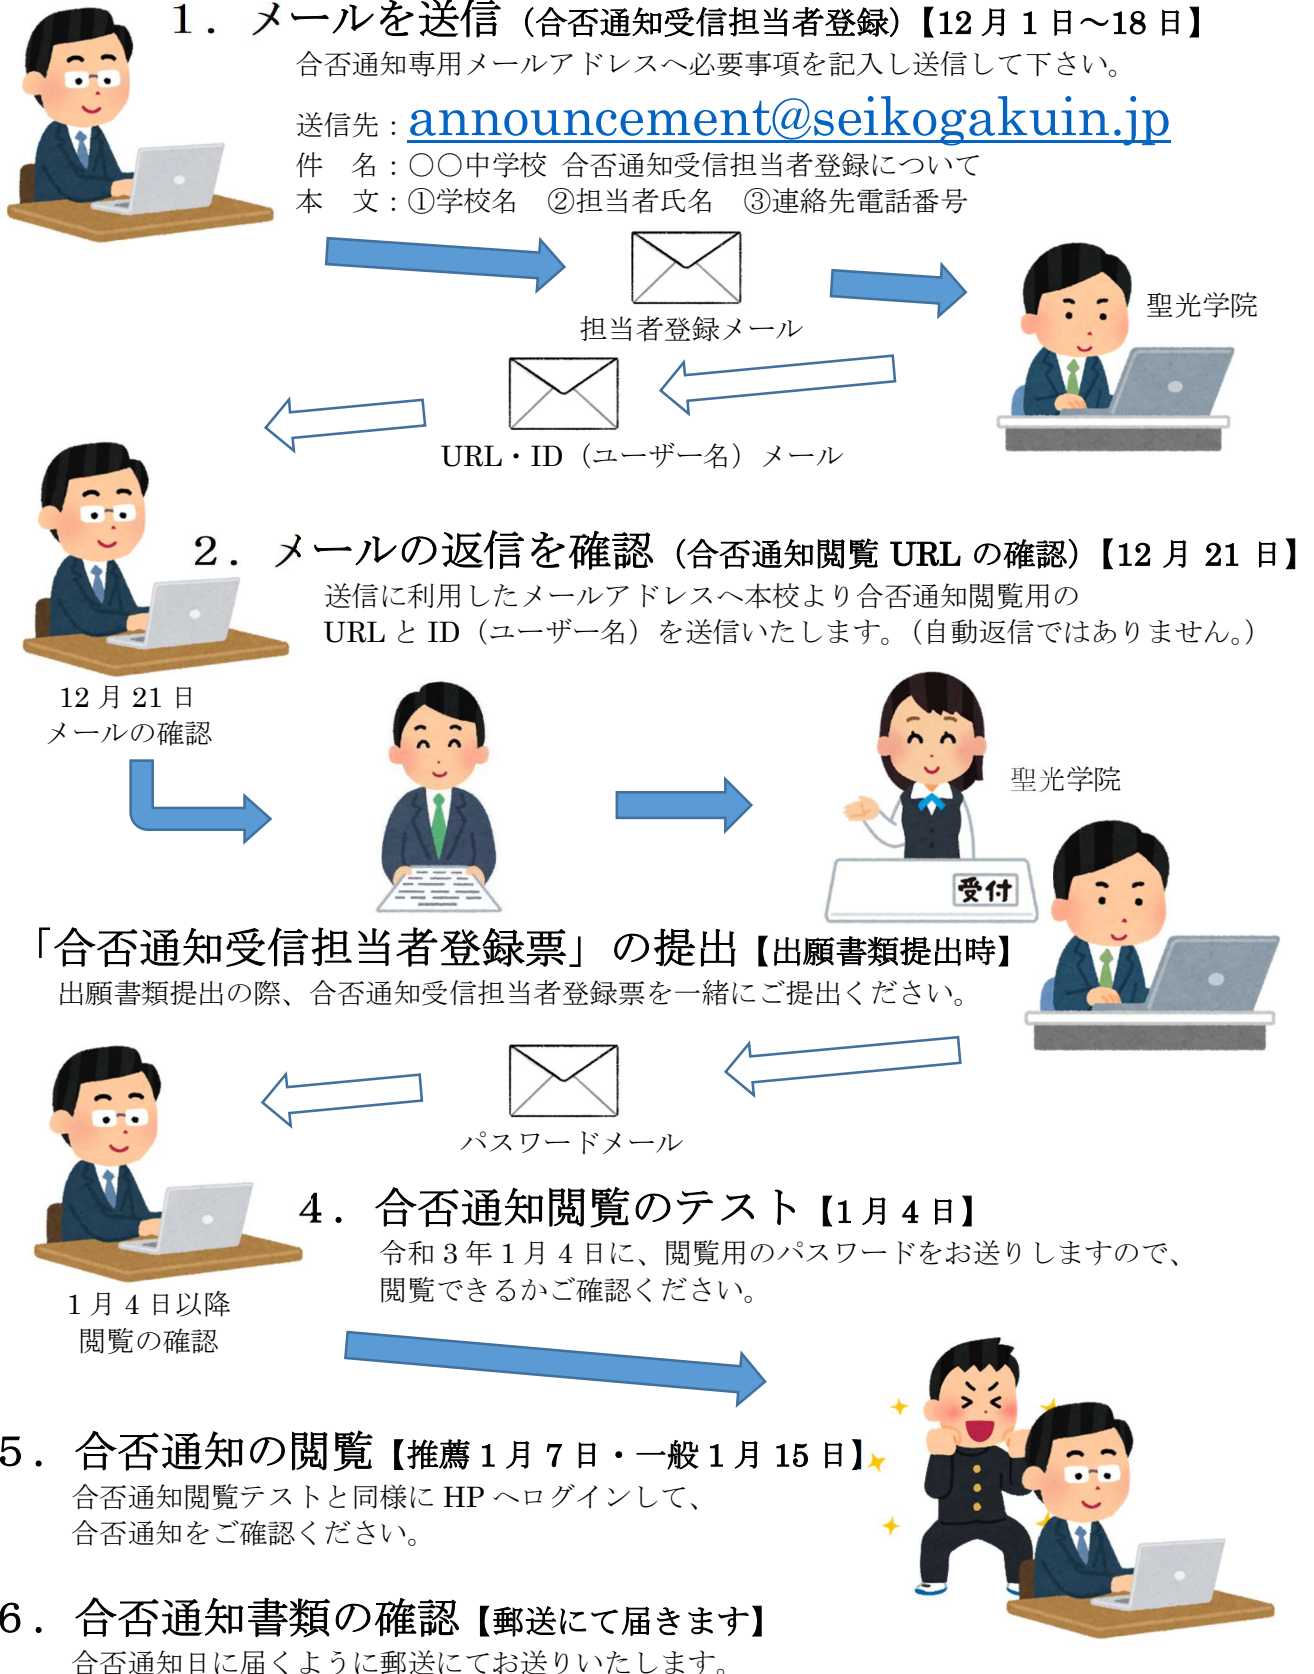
1．メールを送信（合否通知受信担当者登録）【12 月 1 日～18 日】
合否通知専用メールアドレスへ必要事項を記入し送信して下さい。

送信先：announcement@seikogakuin.jp
件　名：○○中学校 合否通知受信担当者登録について
本　文：①学校名　②担当者氏名　③連絡先電話番号

担当者登録メール

聖光学院

URL・ID（ユーザー名）メール

2．メールの返信を確認（合否通知閲覧 URL の確認）【12 月 21 日】
送信に利用したメールアドレスへ本校より合否通知閲覧用の URL と ID（ユーザー名）を送信いたします。（自動返信ではありません。）

12 月 21 日
メールの確認

聖光学院

受付

「合否通知受信担当者登録票」の提出【出願書類提出時】
出願書類提出の際、合否通知受信担当者登録票を一緒にご提出ください。

パスワードメール

4．合否通知閲覧のテスト【1 月 4 日】
令和 3 年 1 月 4 日に、閲覧用のパスワードをお送りしますので、閲覧できるかご確認ください。

1 月 4 日以降
閲覧の確認

5．合否通知の閲覧【推薦 1 月 7 日・一般 1 月 15 日】
合否通知閲覧テストと同様に HP へログインして、合否通知をご確認ください。

6．合否通知書類の確認【郵送にて届きます】
合否通知日に届くように郵送にてお送りいたします。